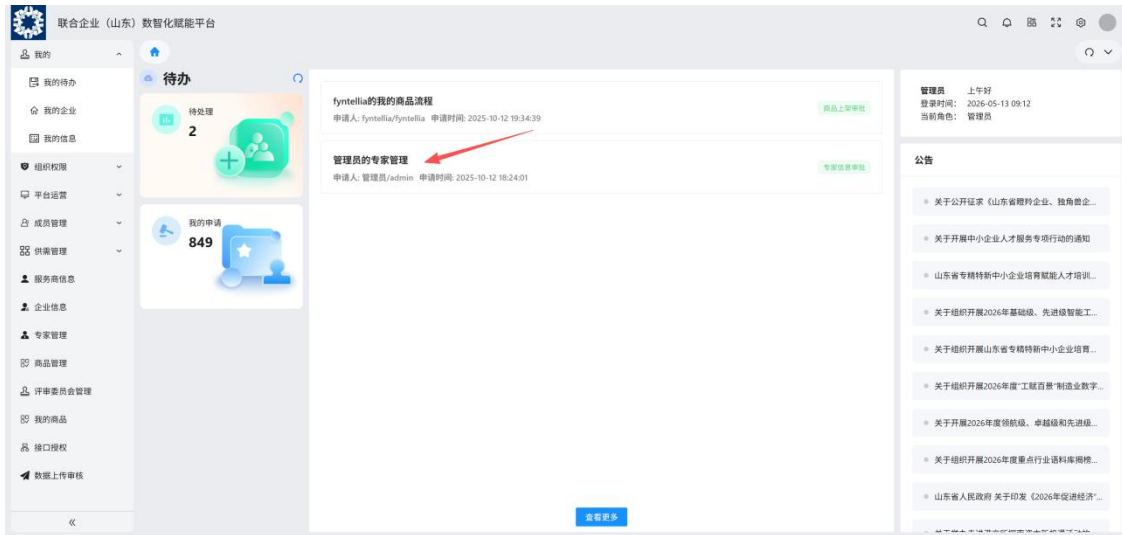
联合企业（山东）数智化赋能平台

我的
我的待办
我的企业
我的信息
组织权限
平台运营
成员管理
供需管理
服务商信息
企业信息
专家管理
商品管理
评审委员会管理
我的商品
接口授权
数据上传审核
«

待办
待处理
2
我的申请
849

fyntellia的我的商品流程
申请人: fyntellia/fyntellia 申请时间: 2025-10-12 19:34:39
商品上架审批

管理员的专家管理
申请人: 管理员/admin 申请时间: 2025-10-12 18:24:01
专家信息审批

查看更多

管理员 上午好
登录时间: 2026-05-13 09:12
当前角色: 管理员

公告
关于公开征求《山东省瞪羚企业、独角兽企...
关于开展中小企业人才服务专项行动的通知
山东省专精特新中小企业培育赋能人才培训...
关于组织开展2026年基础级、先进级智能工...
关于组织开展山东省专精特新中小企业培育...
关于组织开展2026年度"工赋百景"制造业数字...
关于开展2026年度领航级、卓越级和先进级...
关于组织开展2026年度重点行业语料库揭榜...
山东省人民政府 关于印发《2026年促进经济"...
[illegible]